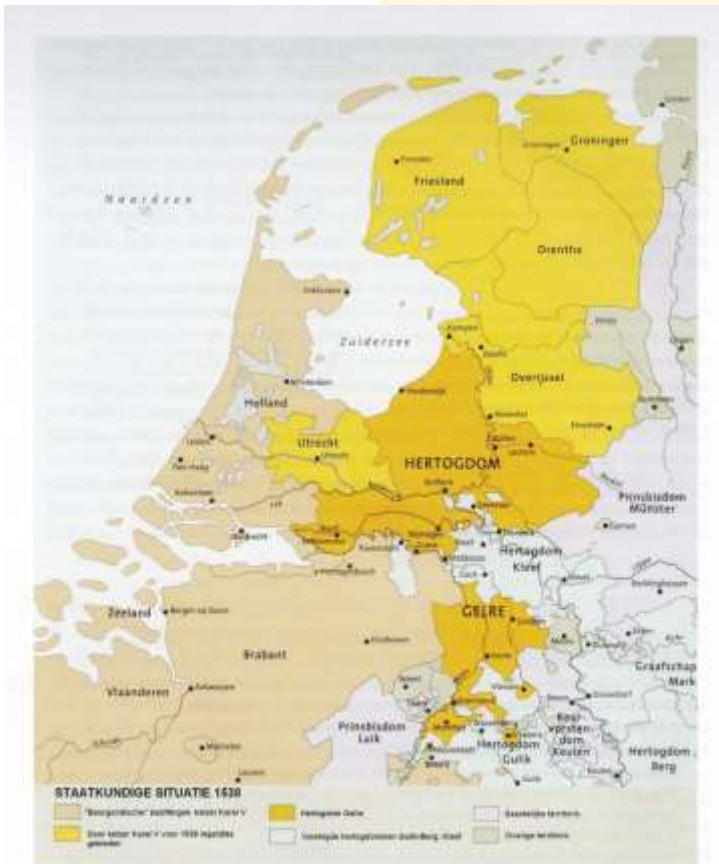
Noordzee

Groningen

Friesland

Drenthe

Zuiderzee

Holland

Overijssel

Utrecht

HERTOGDOM

Prinsbisdom Münster

Hertogdom Kleef

Zeeland

GELRE

Brabant

Graafschap Mark

Vlaanderen

Prinsbisdom Luik

Keur-vorsten-dom Keulen

Hertogdom Gulik

Hertogdom Berg

STAATKUNDIGE SITUATIE 1538

"Bourgondische" bezittingen onder Karel V

Door keizer Karel V voor 1538 veroverde gebieden

Hertogdom Gelre

Verenigde hertogdommen Gulik-Berg, Kleef

Geestelijke territoria

Overige territoria